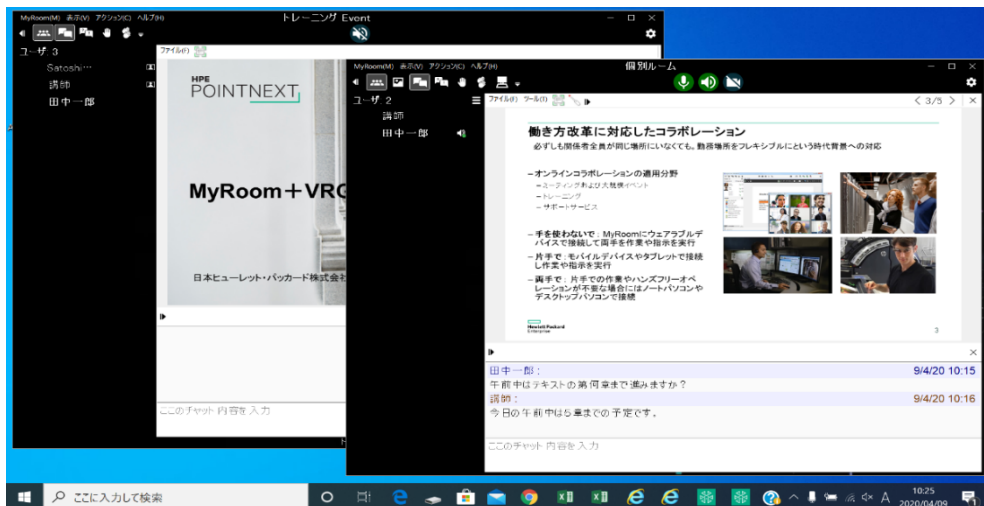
MyRoom(M) 表示(V) アクション(C) ヘルプ(H)
トレーニング Event
ユーザ 3
Satoshi…
講師
田中一郎
ファイル(F)
HPE POINTNEXT
MyRoom＋VRC
日本ヒューレット・パッカード株式会社
ここのチャット 内容を 入力

MyRoom(M) 表示(V) アクション(C) ヘルプ(H)
個別ルーム
ユーザ 2
講師
田中一郎
ファイル(F) ツール(T)
3/5

働き方改革に対応したコラボレーション
必ずしも関係者全員が同じ場所にいなくても、勤務場所をフレキシブルにという時代背景への対応

– オンラインコラボレーションの適用分野
– ミーティングおよび大規模イベント
– トレーニング
– サポートサービス

– 手を使わないで：MyRoomにウェアラブルデバイスで接続して両手を作業や指示を実行
– 片手で：モバイルデバイスやタブレットで接続し作業や指示を実行
– 両手で：片手での作業やハンズフリーオペレーションが不要な場合にはノートパソコンやデスクトップパソコンで接続

Hewlett Packard Enterprise
3

田中一郎： 9/4/20 10:15
午前中はテキストの第何章まで進みますか？
講師： 9/4/20 10:16
今日の午前中は5章までの予定です。
ここのチャット 内容を 入力

ここに入力して検索
10:25
2020/04/09